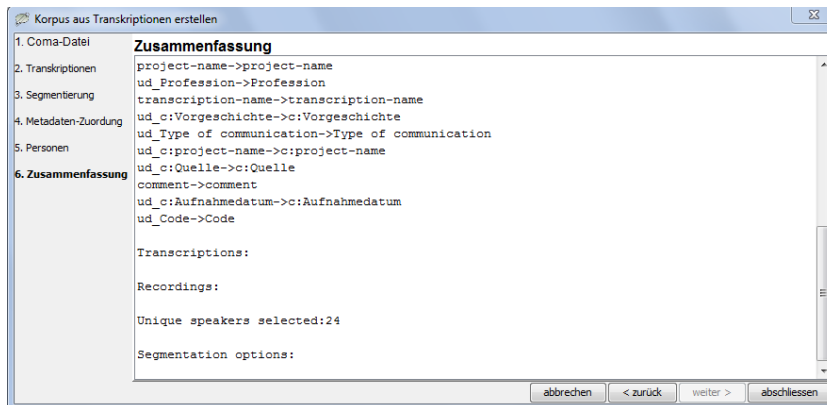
Korpus aus Transkriptionen erstellen

1. Coma-Datei
2. Transkriptionen
3. Segmentierung
4. Metadaten-Zuordung
5. Personen
6. Zusammenfassung

Zusammenfassung

project-name->project-name
ud_Profession->Profession
transcription-name->transcription-name
ud_c:Vorgeschichte->c:Vorgeschichte
ud_Type of communication->Type of communication
ud_c:project-name->c:project-name
ud_c:Quelle->c:Quelle
comment->comment
ud_c:Aufnahmedatum->c:Aufnahmedatum
ud_Code->Code

Transcriptions:

Recordings:

Unique speakers selected:24

Segmentation options:

abbrechen | < zurück | weiter > | abschliessen